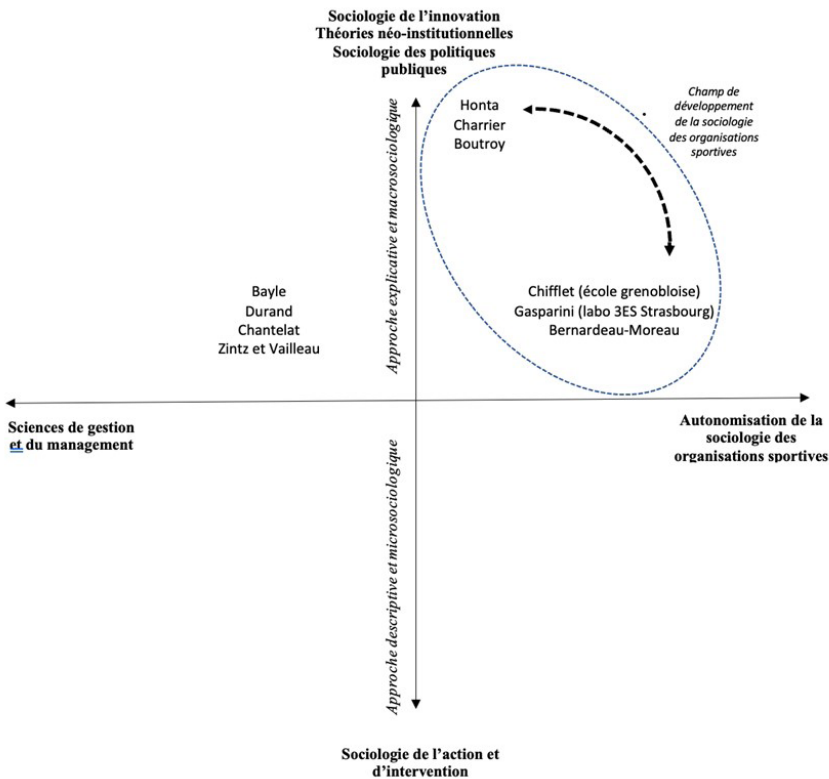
Sociologie de l'innovation
Théories néo-institutionnelles
Sociologie des politiques publiques

Approche explicative et macrosociologique

Honta
Charrier
Boutroy

Champ de développement de la sociologie des organisations sportives

Bayle
Durand
Chantelat
Zintz et Vailleau

Chifflet (école grenobloise)
Gasparini (labo 3ES Strasbourg)
Bernardeau-Moreau

Sciences de gestion et du management

Autonomisation de la sociologie des organisations sportives

Approche descriptive et microsociologique

Sociologie de l'action et d'intervention